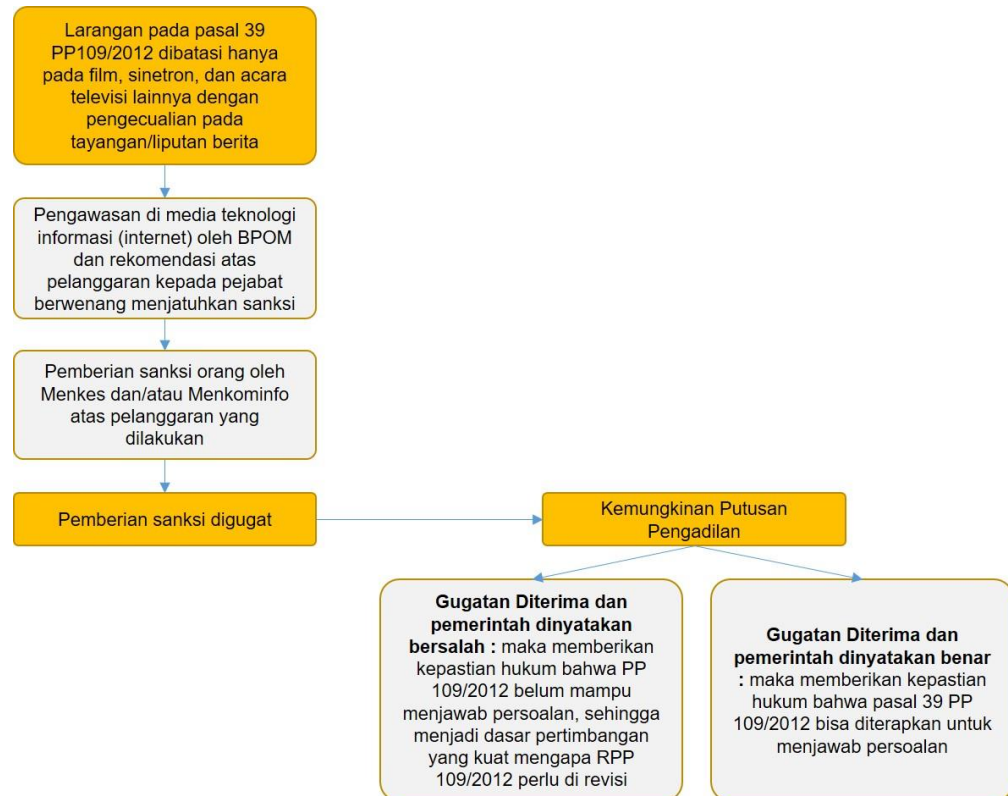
Larangan pada pasal 39 PP109/2012 dibatasi hanya pada film, sinetron, dan acara televisi lainnya dengan pengecualian pada tayangan/liputan berita

Pengawasan di media teknologi informasi (internet) oleh BPOM dan rekomendasi atas pelanggaran kepada pejabat berwenang menjatuhkan sanksi

Pemberian sanksi orang oleh Menkes dan/atau Menkominfo atas pelanggaran yang dilakukan

Pemberian sanksi digugat

Kemungkinan Putusan Pengadilan

**Gugatan Diterima dan pemerintah dinyatakan bersalah :** maka memberikan kepastian hukum bahwa PP 109/2012 belum mampu menjawab persoalan, sehingga menjadi dasar pertimbangan yang kuat mengapa RPP 109/2012 perlu di revisi

**Gugatan Diterima dan pemerintah dinyatakan benar :** maka memberikan kepastian hukum bahwa pasal 39 PP 109/2012 bisa diterapkan untuk menjawab persoalan